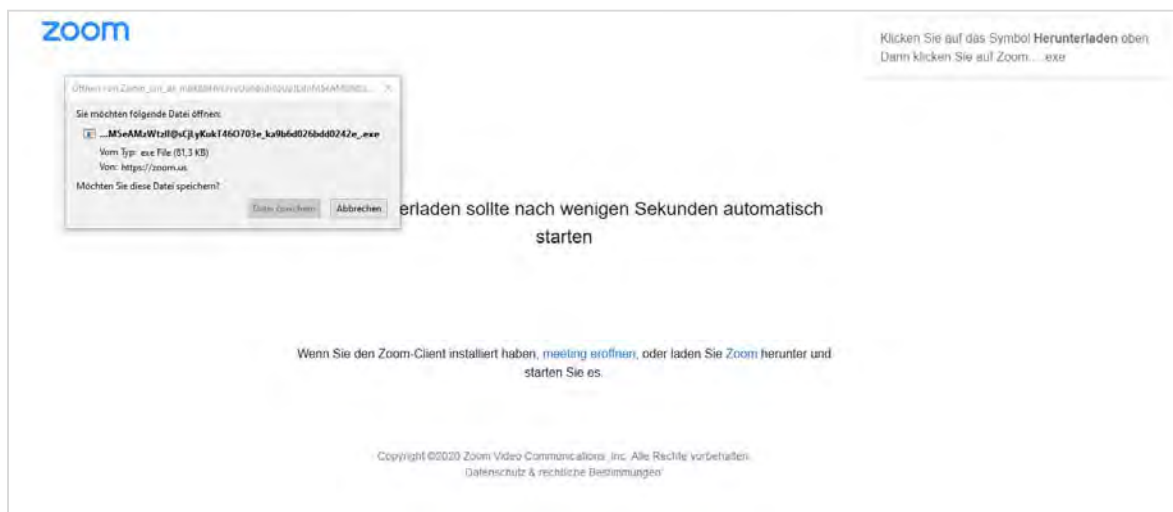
zoom

Klicken Sie auf das Symbol **Herunterladen** oben. Dann klicken Sie auf Zoom.....exe

Öffnen von Zoom_cm_ar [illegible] ×

Sie möchten folgende Datei öffnen:

...MSeAMzWtzll@sCjLyKukT46O703e_ka9b6d026bdd0242e_.exe

Vom Typ: exe File (81,3 KB)

Von: https://zoom.us

Möchten Sie diese Datei speichern?

Datei speichern | Abbrechen

erladen sollte nach wenigen Sekunden automatisch starten

Wenn Sie den Zoom-Client installiert haben, meeting eröffnen, oder laden Sie Zoom herunter und starten Sie es.

Copyright ©2020 Zoom Video Communications, Inc. Alle Rechte vorbehalten.
Datenschutz & rechtliche Bestimmungen